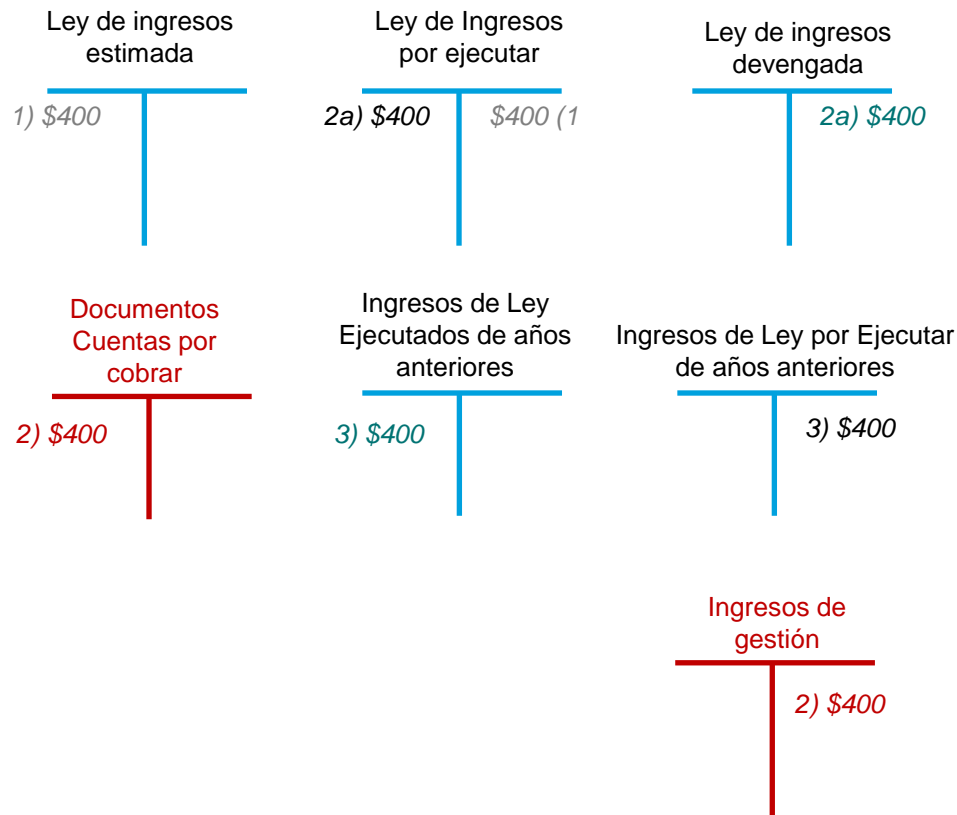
Ley de ingresos estimada

1) \$400

Ley de Ingresos por ejecutar

2a) \$400

\$400 (1

Ley de ingresos devengada

2a) \$400

Documentos Cuentas por cobrar

2) \$400

Ingresos de Ley Ejecutados de años anteriores

3) \$400

Ingresos de Ley por Ejecutar de años anteriores

3) \$400

Ingresos de gestión

2) \$400